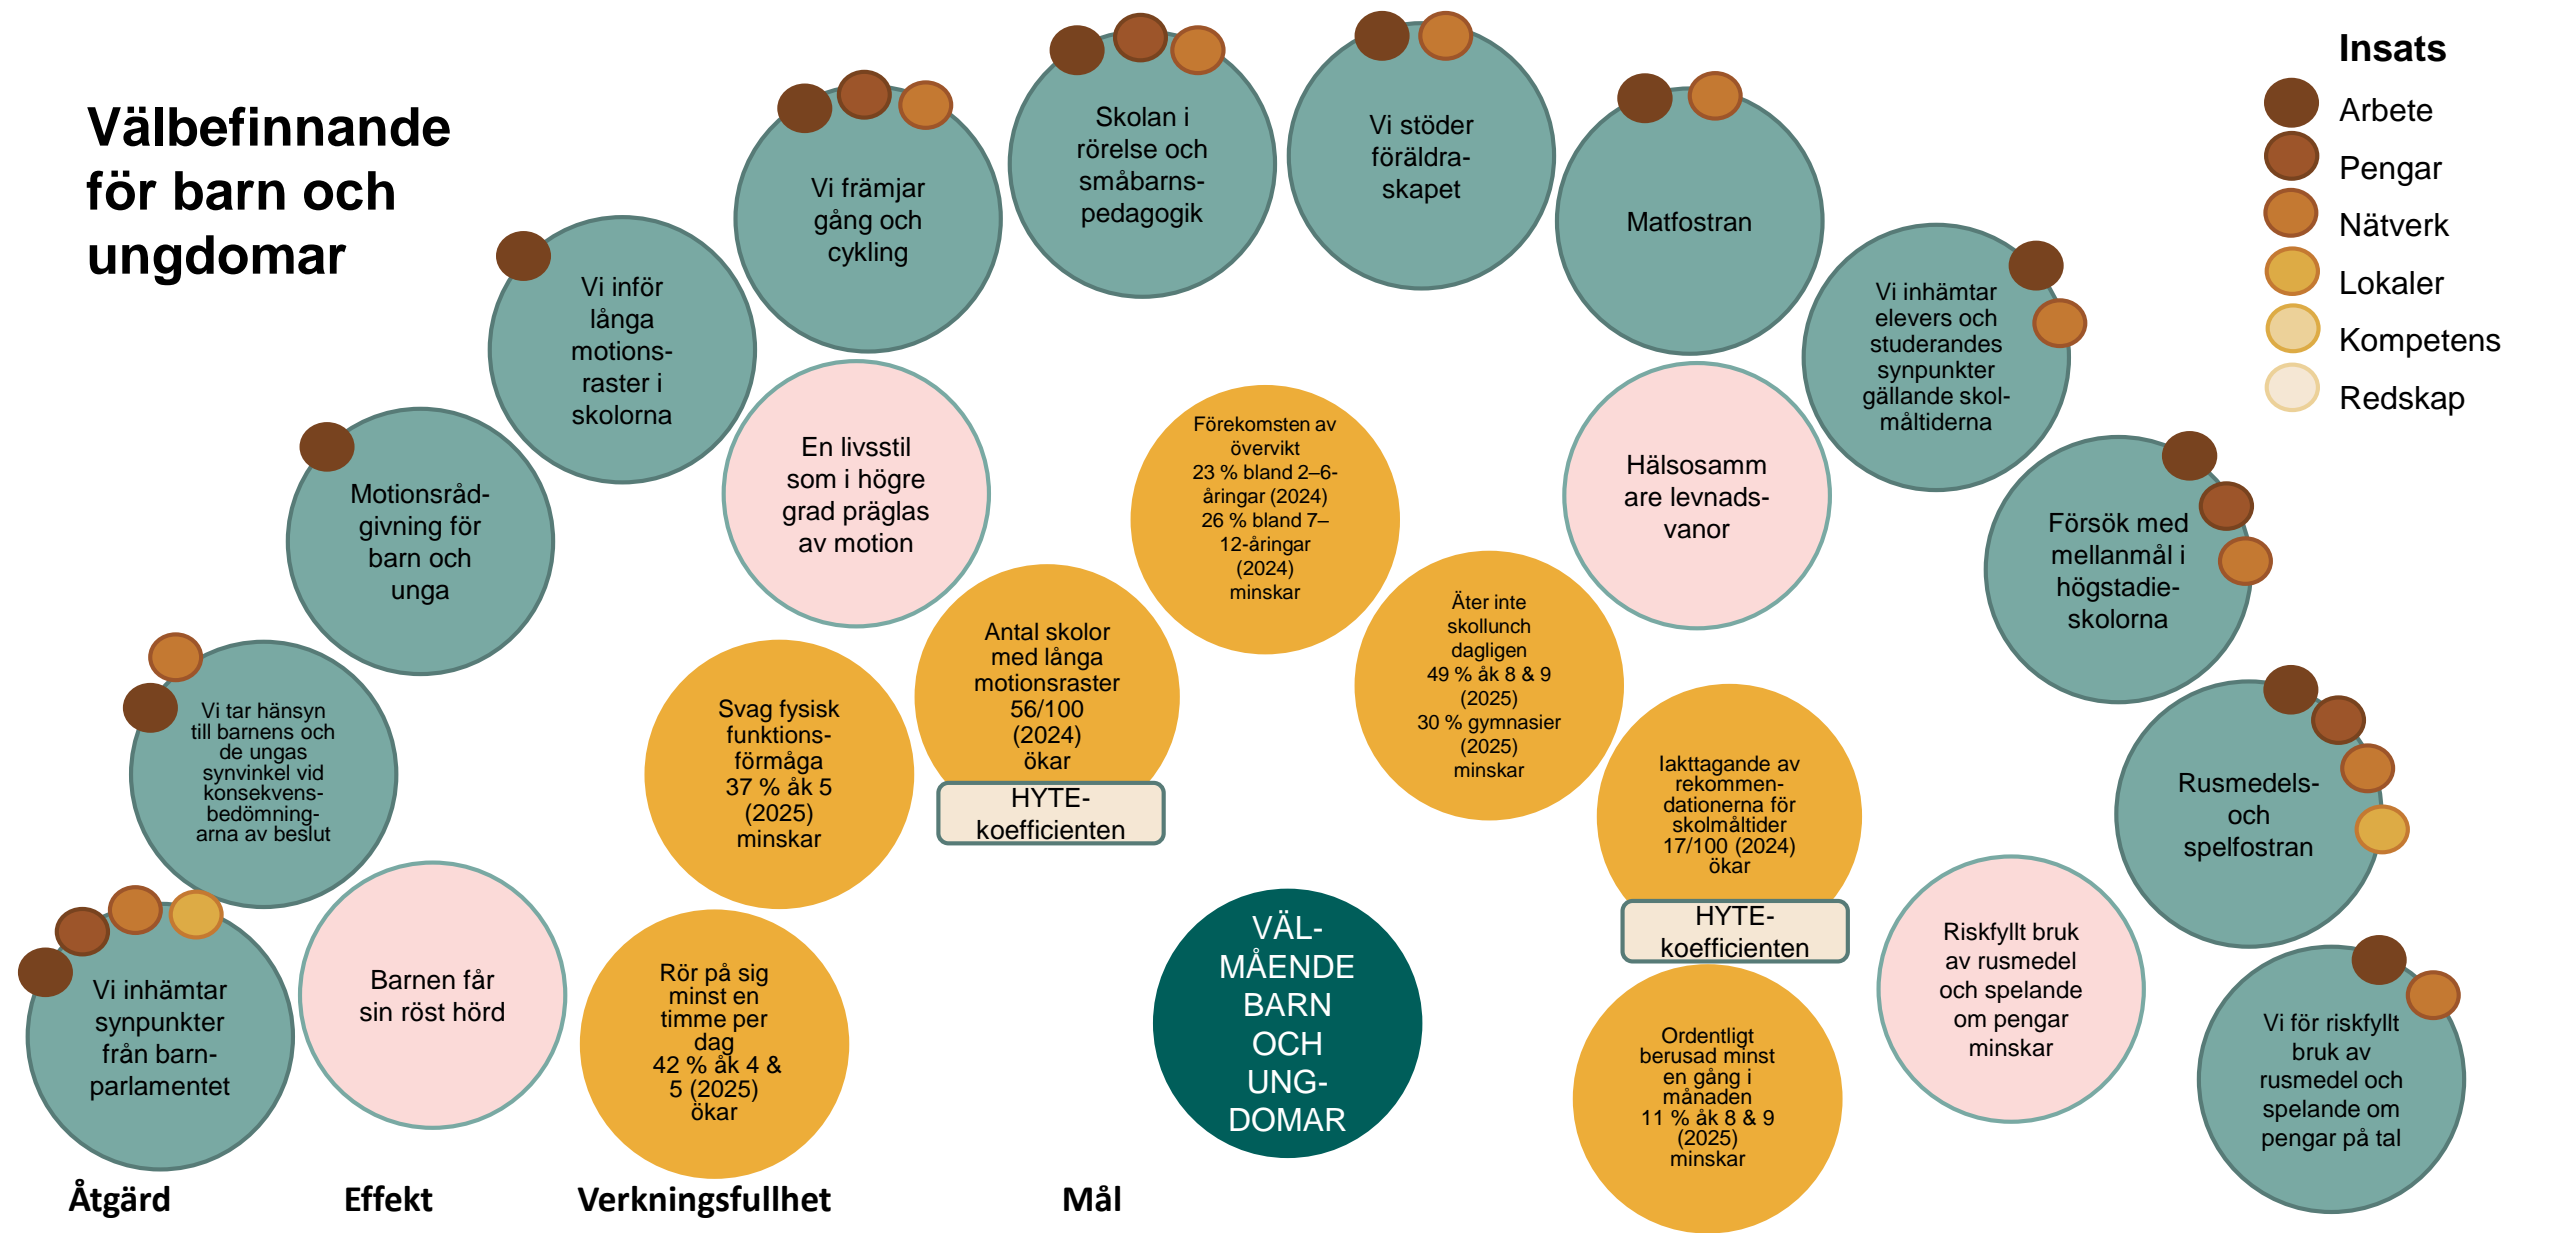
Välbefinnande för barn och ungdomar

Insats
Arbete
Pengar
Nätverk
Lokaler
Kompetens
Redskap

Vi inhämtar synpunkter från barnparlamentet

Vi tar hänsyn till barnens och de ungas synvinkel vid konsekvensbedömningarna av beslut

Motionsrådgivning för barn och unga

Vi inför långa motionsraster i skolorna

Vi främjar gång och cykling

Skolan i rörelse och småbarnspedagogik

Vi stöder föräldraskapet

Matfostran

Vi inhämtar elevers och studerandes synpunkter gällande skolmåltiderna

Försök med mellanmål i högstadieskolorna

Rusmedels- och spelfostran

Vi för riskfyllt bruk av rusmedel och spelande om pengar på tal

Barnen får sin röst hörd

En livsstil som i högre grad präglas av motion

Hälsosammare levnadsvanor

Riskfyllt bruk av rusmedel och spelande om pengar minskar

Rör på sig minst en timme per dag 42 % åk 4 & 5 (2025) ökar

Svag fysisk funktionsförmåga 37 % åk 5 (2025) minskar

Antal skolor med långa motionsraster 56/100 (2024) ökar

HYTE-koefficienten

Förekomsten av övervikt 23 % bland 2–6-åringar (2024) 26 % bland 7–12-åringar (2024) minskar

Äter inte skollunch dagligen 49 % åk 8 & 9 (2025) 30 % gymnasier (2025) minskar

Iakttagande av rekommendationerna för skolmåltider 17/100 (2024) ökar

HYTE-koefficienten

Ordentligt berusad minst en gång i månaden 11 % åk 8 & 9 (2025) minskar

VÄLMÅENDE BARN OCH UNGDOMAR

Åtgärd
Effekt
Verkningsfullhet
Mål